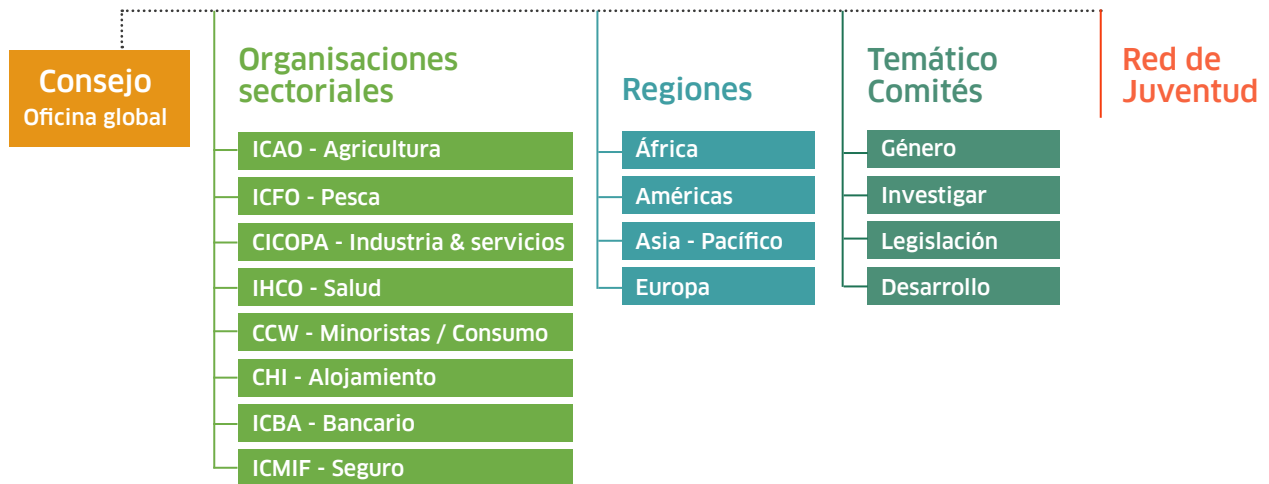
Consejo
Oficina global

Organisaciones sectoriales

ICAO - Agricultura
ICFO - Pesca
CICOPA - Industria & servicios
IHCO - Salud
CCW - Minoristas / Consumo
CHI - Alojamiento
ICBA - Bancario
ICMIF - Seguro

Regiones

África
Américas
Asia - Pacífico
Europa

Temático Comités

Género
Investigar
Legislación
Desarrollo

Red de Juventud